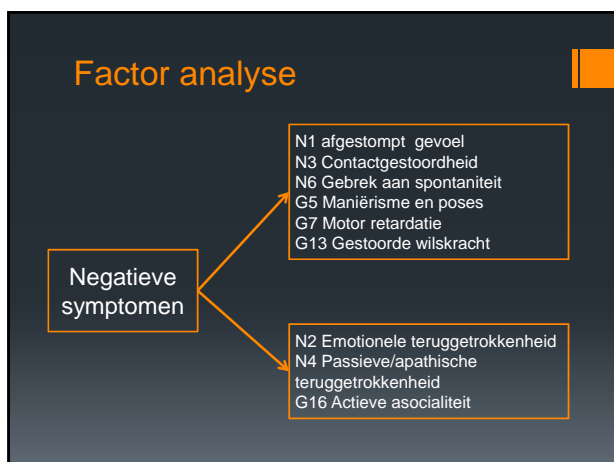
Factor analyse

Negatieve symptomen

N1 afgestompt gevoel
N3 Contactgestoordheid
N6 Gebrek aan spontaniteit
G5 Maniërisme en poses
G7 Motor retardatie
G13 Gestoorde wilskracht

N2 Emotionele teruggetrokkenheid
N4 Passieve/apathische teruggetrokkenheid
G16 Actieve asocialiteit